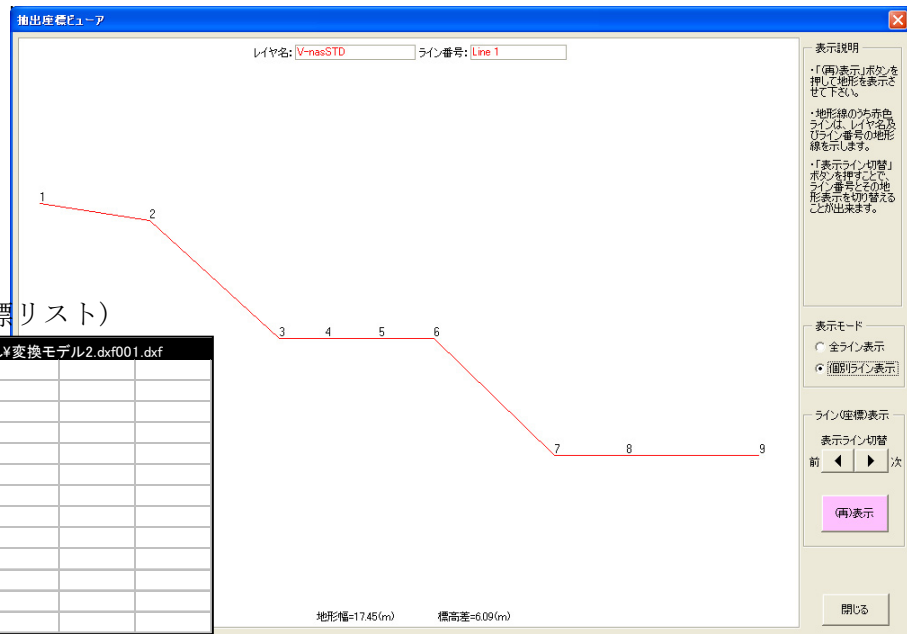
抽出座標ビューア

レイヤ名: V-nasSTD　ライン番号: Line 1

1
2
3　4　5　6
7　8　9

標リスト)

¥変換モデル2.dxf001.dxf

地形幅=17.45(m)　標高差=6.09(m)

表示説明

・「(再)表示」ボタンを押して地形を表示させて下さい。

・地形線のうち赤色ラインは、レイヤ名及びライン番号の地形線を示します。

・「表示ライン切替」ボタンを押すことで、ライン番号とその地形表示を切り替えることが出来ます。

表示モード
全ライン表示
個別ライン表示

ライン(座標)表示
表示ライン切替
前　次

(再)表示

閉じる